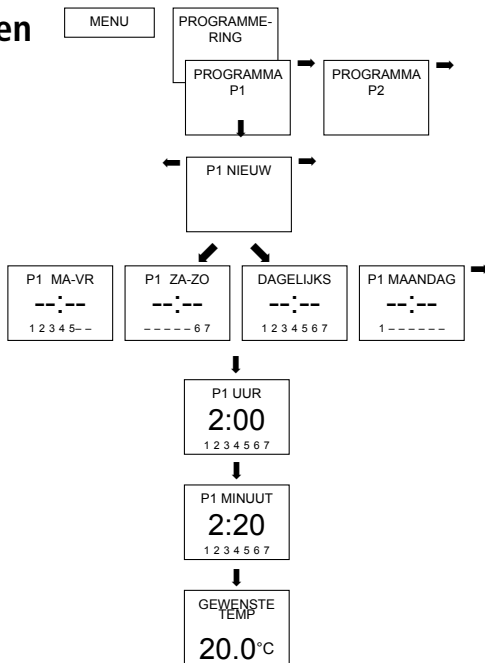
en

MENU

PROGRAMMERING

PROGRAMMA P1

PROGRAMMA P2

P1 NIEUW

P1 MA-VR
--:--
1 2 3 4 5 – –

P1 ZA-ZO
--:--
– – – – – 6 7

DAGELIJKS
--:--
1 2 3 4 5 6 7

P1 MAANDAG
--:--
1 – – – – – –

P1 UUR
2:00
1 2 3 4 5 6 7

P1 MINUUT
2:20
1 2 3 4 5 6 7

GEWENSTE TEMP
20.0°C